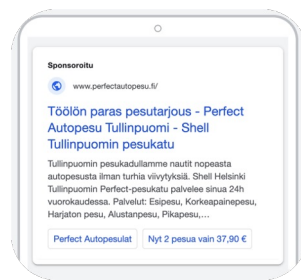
Sponsoroitu

www.perfectautopesu.fi/

Töölön paras pesutarjous - Perfect Autopesu Tullinpuomi - Shell Tullinpuomin pesukatu

Tullinpuomin pesukadullamme nautit nopeasta autopesusta ilman turhia viivytyksiä. Shell Helsinki Tullinpuomin Perfect-pesukatu palvelee sinua 24h vuorokaudessa. Palvelut: Esipesu, Korkeapainepesu, Harjaton pesu, Alustanpesu, Pikapesu,...

Perfect Autopesulat

Nyt 2 pesua vain 37,90 €